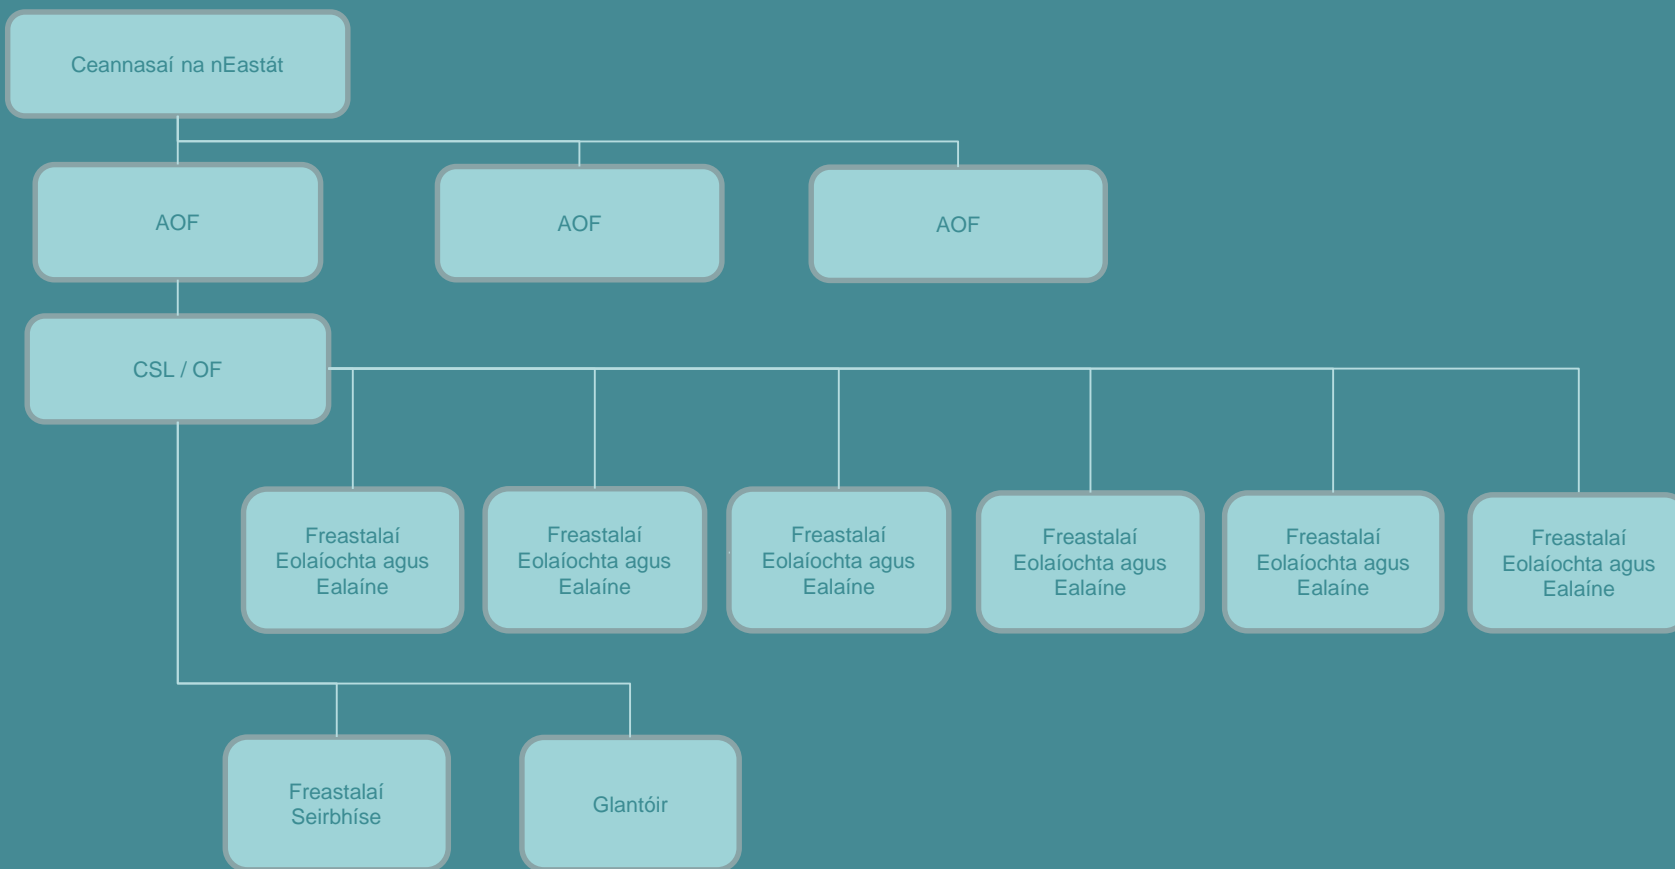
Ceannasaí na nEastát

AOF

AOF

AOF

CSL / OF

Freastalaí Eolaíochta agus Ealaíne

Freastalaí Eolaíochta agus Ealaíne

Freastalaí Eolaíochta agus Ealaíne

Freastalaí Eolaíochta agus Ealaíne

Freastalaí Eolaíochta agus Ealaíne

Freastalaí Eolaíochta agus Ealaíne

Freastalaí Seirbhíse

Glantóir